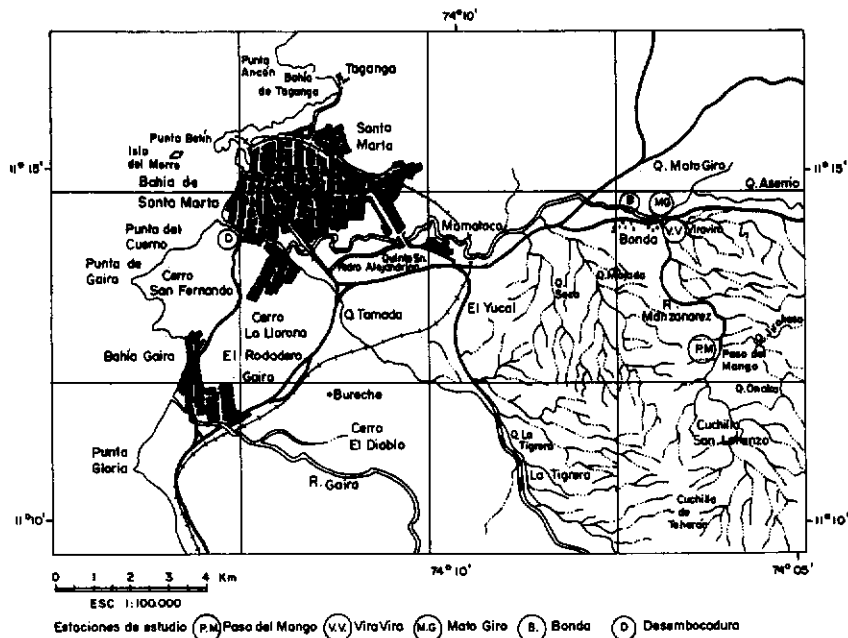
74°10'

Punta Ancon
Bahía de Taganga
Taganga
Santa Marta
Punta Betín
Isla del Morro
11°15'
11°15'
Bahía de Santa Marta
Q. Mato Giro
Q. Asenio
Punta del Cuerno
D
B
MG
Bonda
V.V. Viravira
Mamatoco
Quinta Sn. Pedro Alejandrino
Punta de Gaira
Cerro San Fernando
Q. Sela
Q. Mojada
El Yucal
R. Manzanarez
Cerro La Llorona
Q. Tamaca
Bahía Gaira
El Rodadero
PM
Paso del Mango
Gaira
•Bureche
Q. Onaka
Cuchilla San Lorenzo
Cerro El Diablo
Q. La Tigrera
Punta Gloria
La Tigrera
R. Gaira
Cuchilla de Telverán
11°10'
11°10'
0 1 2 3 4 Km
ESC 1:100.000
74°10'
74°05'

Estaciones de estudio (P.M) Paso del Mango (V.V.) Vira Vira (M.G) Mato Giro (B.) Bonda (D) Desembocadura